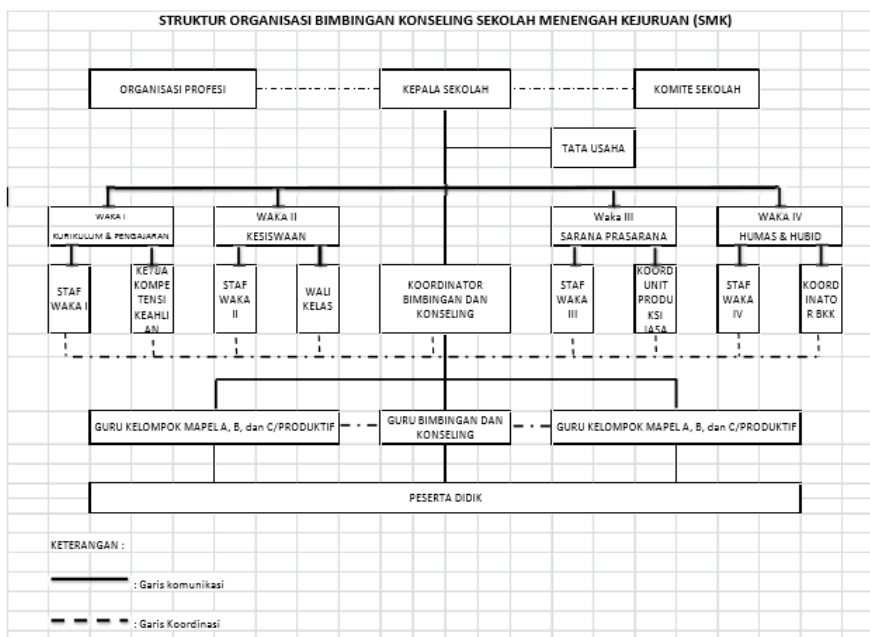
STRUKTUR ORGANISASI BIMBINGAN KONSELING SEKOLAH MENENGAH KEJURUAN (SMK)

ORGANISASI PROFESI

KEPALA SEKOLAH

KOMITE SEKOLAH

TATA USAHA

WAKA I
KURIKULUM & PENGAJARAN

WAKA II
KESISWAAN

Waka III
SARANA PRASARANA

WAKA IV
HUMAS & HUBID

STAF WAKA I

KETUA KOMPETENSI KEAHLIAN

STAF WAKA II

WALI KELAS

KOORDINATOR BIMBINGAN DAN KONSELING

STAF WAKA III

KOORD UNIT PRODUKSI JASA

STAF WAKA IV

KOORDINATOR BKK

GURU KELOMPOK MAPEL A, B, dan C/PRODUKTIF

GURU BIMBINGAN DAN KONSELING

GURU KELOMPOK MAPEL A, B, dan C/PRODUKTIF

PESERTA DIDIK

KETERANGAN :

: Garis komunikasi

: Garis Koordinasi